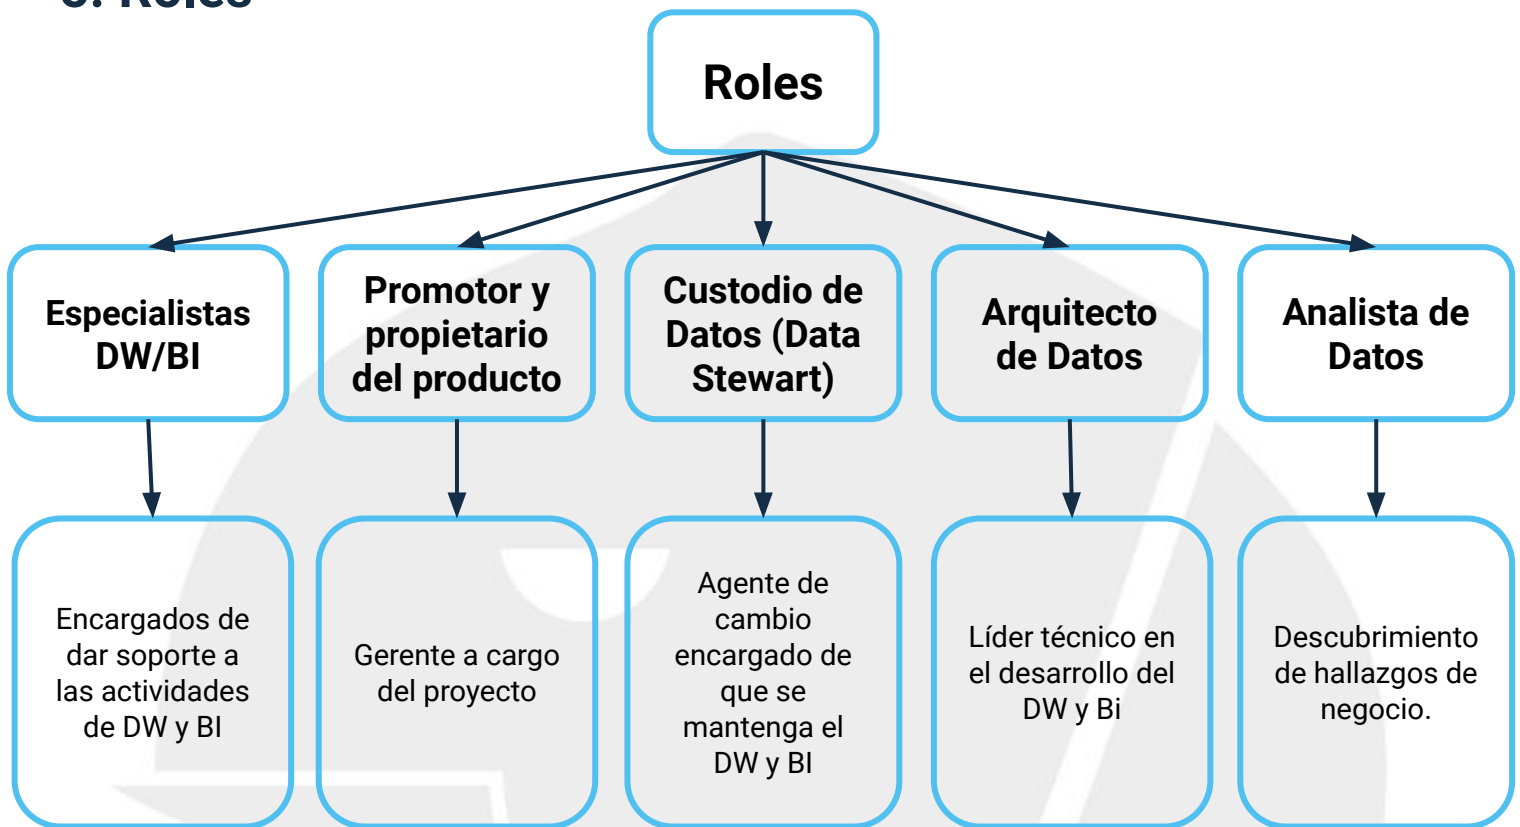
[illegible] Roles

Roles

Especialistas DW/BI

Promotor y propietario del producto

Custodio de Datos (Data Stewart)

Arquitecto de Datos

Analista de Datos

Encargados de dar soporte a las actividades de DW y BI

Gerente a cargo del proyecto

Agente de cambio encargado de que se mantenga el DW y BI

Líder técnico en el desarrollo del DW y Bi

Descubrimiento de hallazgos de negocio.